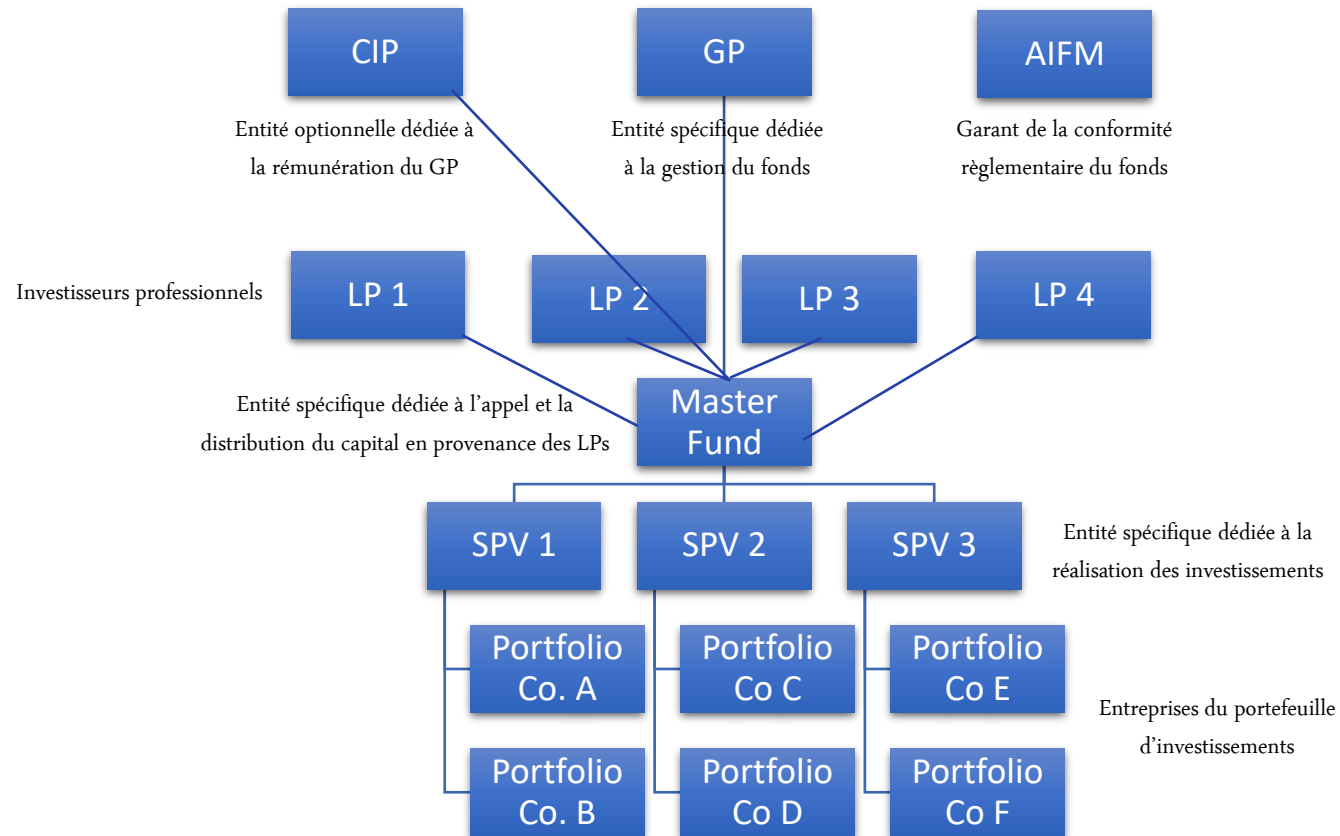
CIP

GP

AIFM

Entité optionnelle dédiée à la rémunération du GP

Entité spécifique dédiée à la gestion du fonds

Garant de la conformité règlementaire du fonds

Investisseurs professionnels

LP 1

LP 2

LP 3

LP 4

Entité spécifique dédiée à l'appel et la distribution du capital en provenance des LPs

Master Fund

SPV 1

SPV 2

SPV 3

Entité spécifique dédiée à la réalisation des investissements

Portfolio Co. A

Portfolio Co C

Portfolio Co E

Entreprises du portefeuille d'investissements

Portfolio Co. B

Portfolio Co D

Portfolio Co F